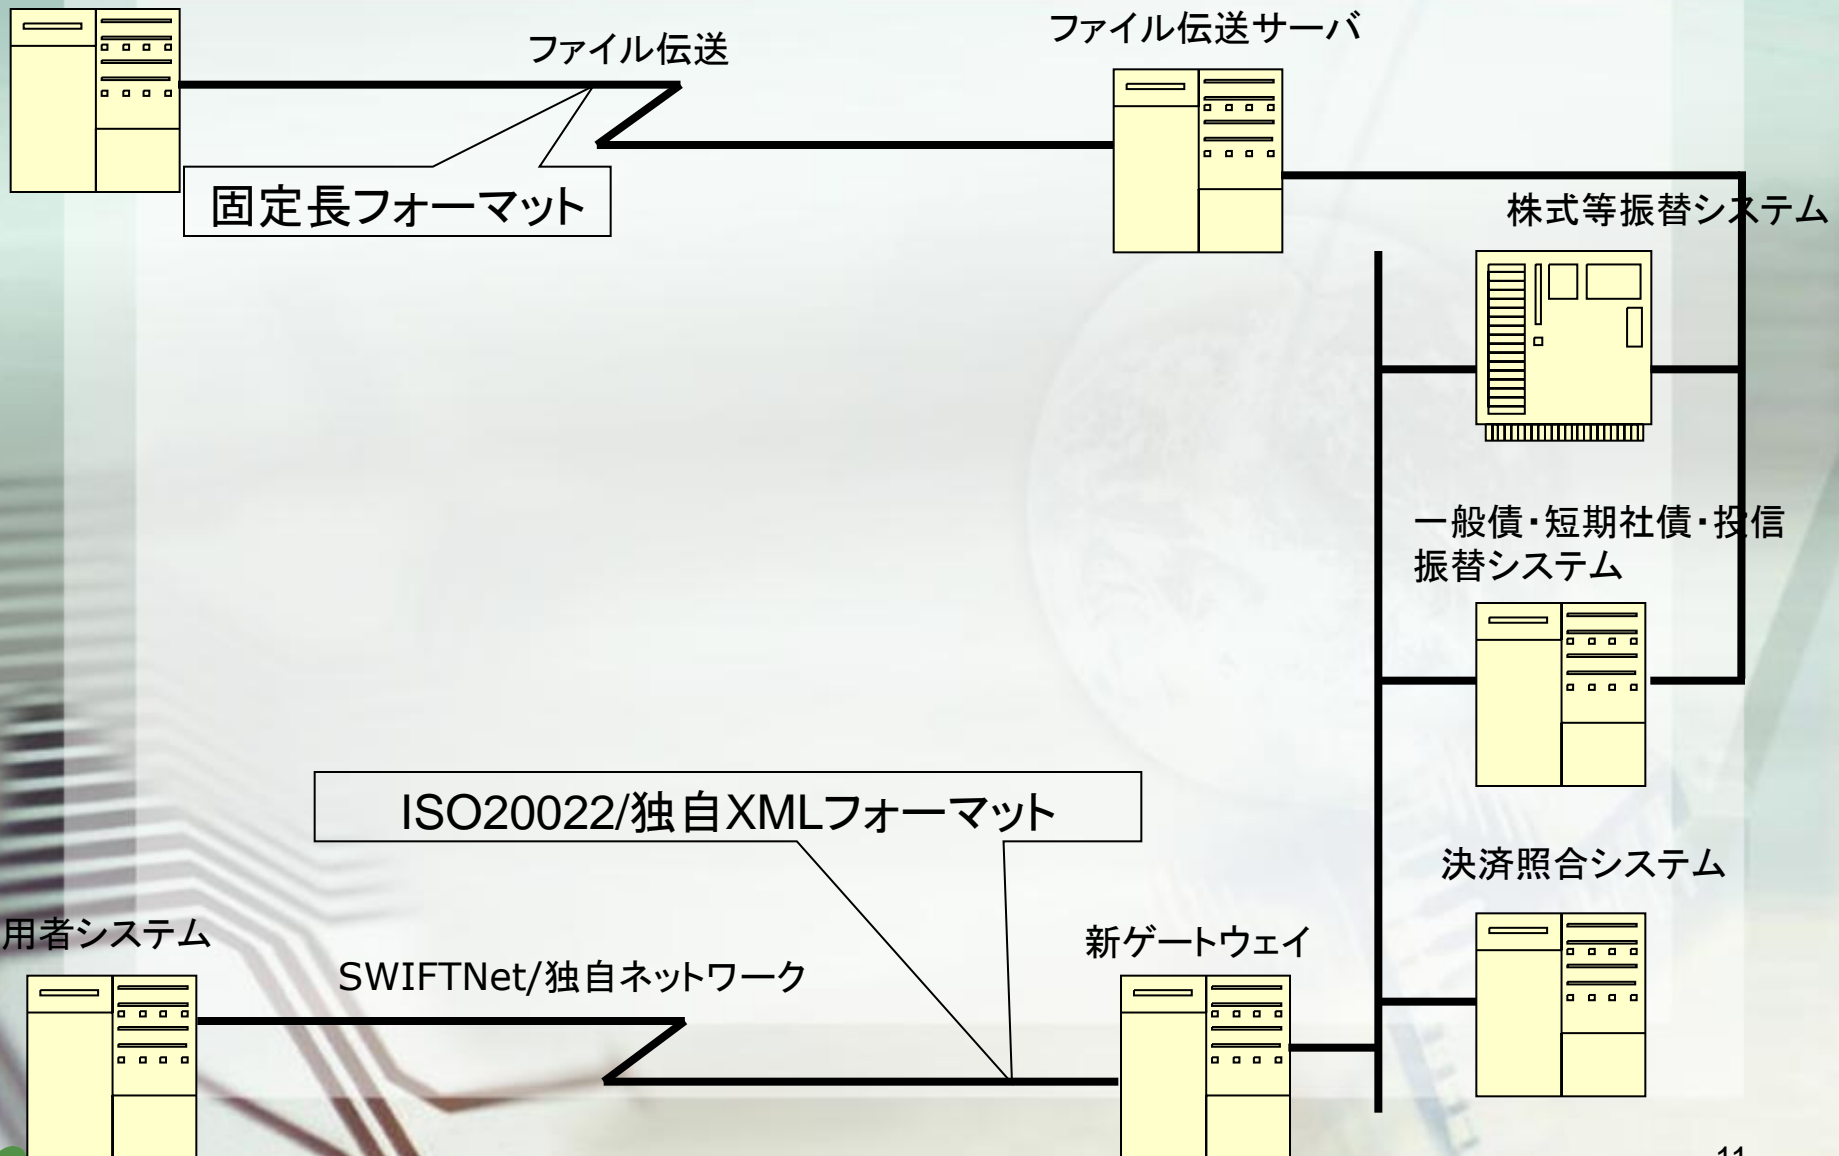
ファイル伝送

ファイル伝送サーバ

固定長フォーマット

株式等振替システム

一般債・短期社債・投信振替システム

ISO20022/独自XMLフォーマット

決済照合システム

用者システム

新ゲートウェイ

SWIFTNet/独自ネットワーク

11